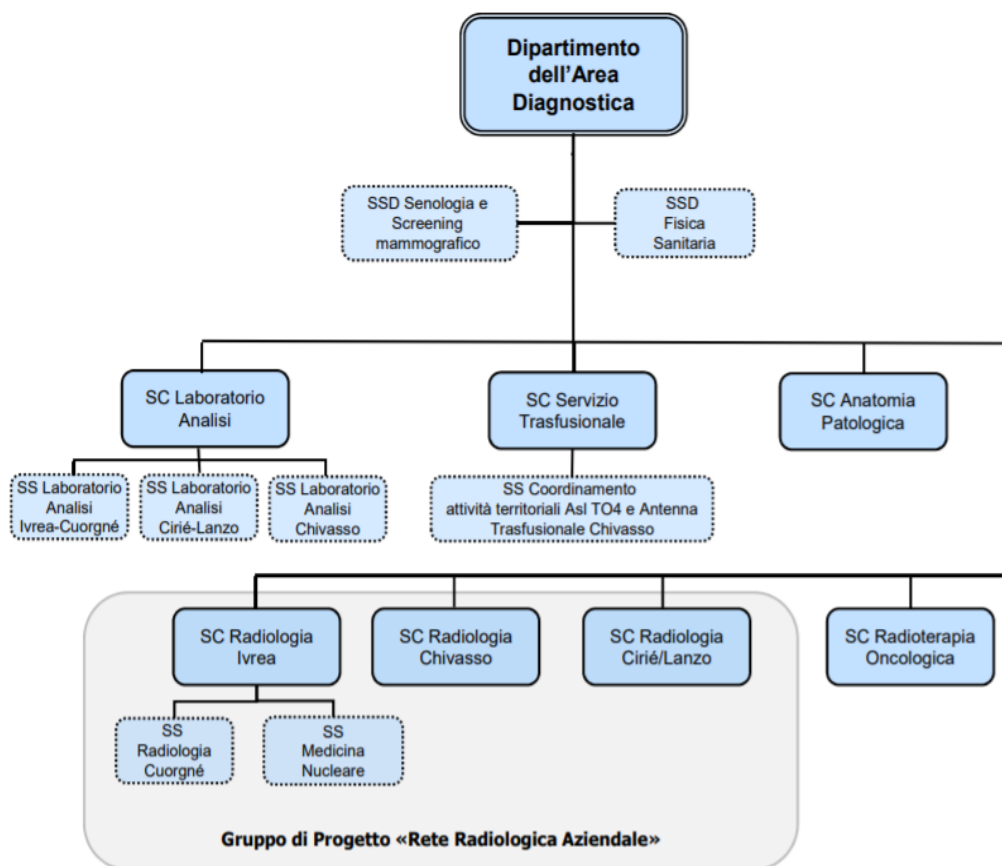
Dipartimento dell'Area Diagnostica

SSD Senologia e Screening mammografico

SSD Fisica Sanitaria

SC Laboratorio Analisi

SC Servizio Trasfusionale

SC Anatomia Patologica

SS Laboratorio Analisi Ivrea-Cuorgné

SS Laboratorio Analisi Cirié-Lanzo

SS Laboratorio Analisi Chivasso

SS Coordinamento attività territoriali Asl TO4 e Antenna Trasfusionale Chivasso

SC Radiologia Ivrea

SC Radiologia Chivasso

SC Radiologia Cirié/Lanzo

SC Radioterapia Oncologica

SS Radiologia Cuorgné

SS Medicina Nucleare

Gruppo di Progetto «Rete Radiologica Aziendale»